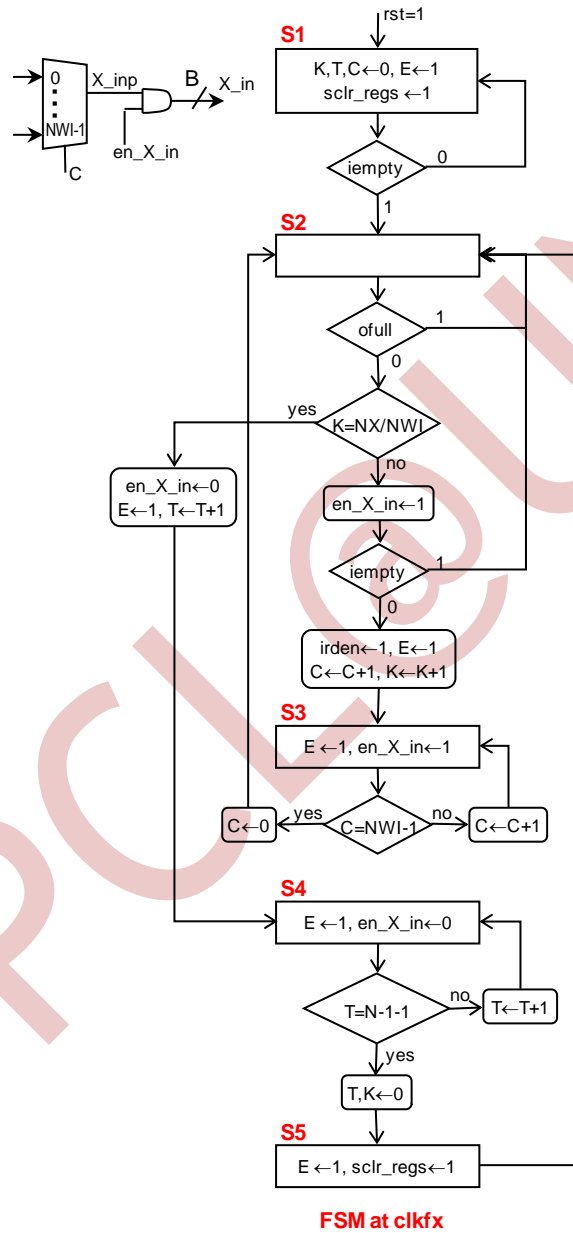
0
NWI-1
X_inp
B
X_in
en_X_in
C

rst=1
S1
K,T,C←0, E←1
sclr_regs ←1
iempty
0
1
S2
ofull
1
0
yes
K=NX/NWI
no
en_X_in←0
E←1, T←T+1
en_X_in←1
iempty
1
0
irden←1, E←1
C←C+1, K←K+1
S3
E ←1, en_X_in←1
C←0
yes
C=NWI-1
no
C←C+1
S4
E ←1, en_X_in←0
T=N-1-1
no
T←T+1
yes
T,K←0
S5
E ←1, sclr_regs←1
FSM at clkfx